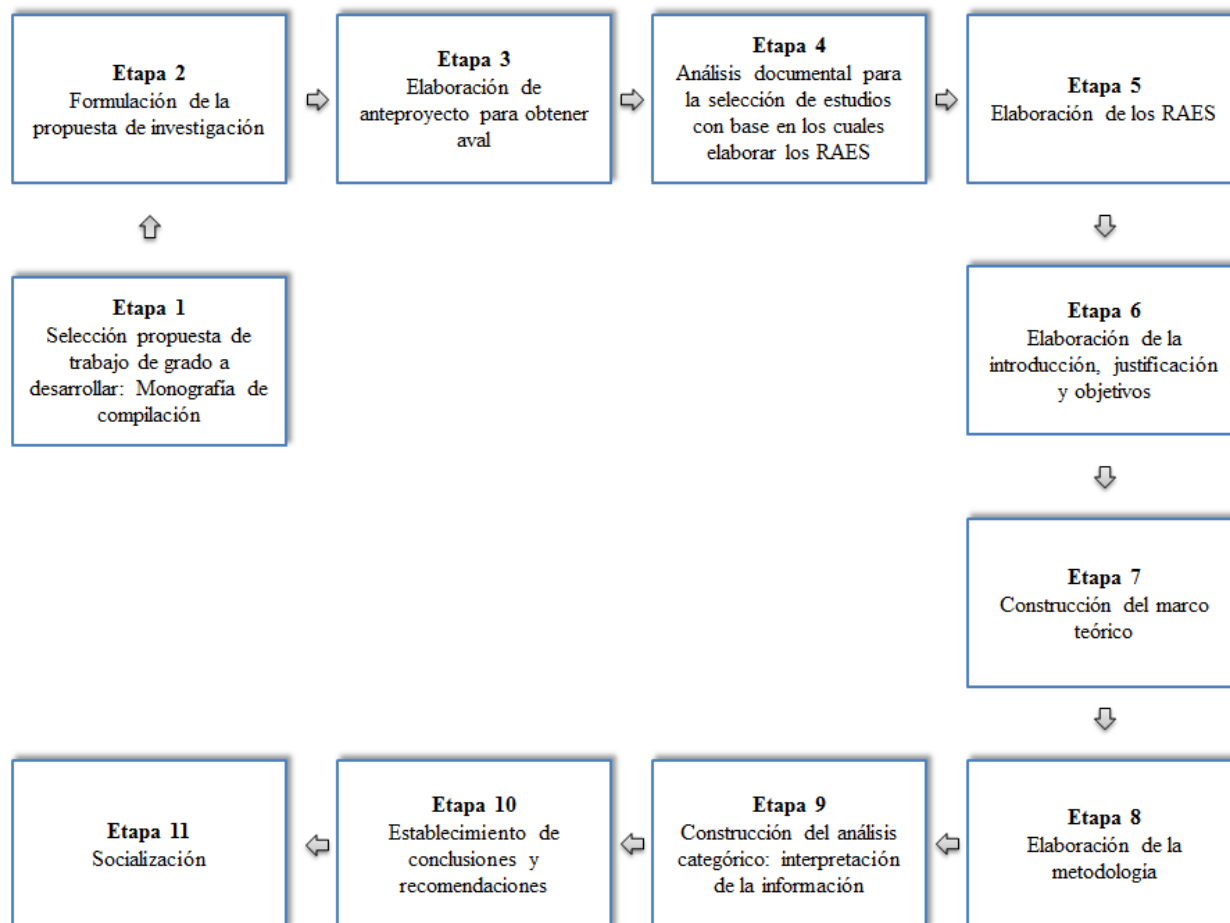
**Etapa 1**
Selección propuesta de trabajo de grado a desarrollar: Monografía de compilación

**Etapa 2**
Formulación de la propuesta de investigación

**Etapa 3**
Elaboración de anteproyecto para obtener aval

**Etapa 4**
Análisis documental para la selección de estudios con base en los cuales elaborar los RAES

**Etapa 5**
Elaboración de los RAES

**Etapa 6**
Elaboración de la introducción, justificación y objetivos

**Etapa 7**
Construcción del marco teórico

**Etapa 8**
Elaboración de la metodología

**Etapa 9**
Construcción del análisis categórico: interpretación de la información

**Etapa 10**
Establecimiento de conclusiones y recomendaciones

**Etapa 11**
Socialización